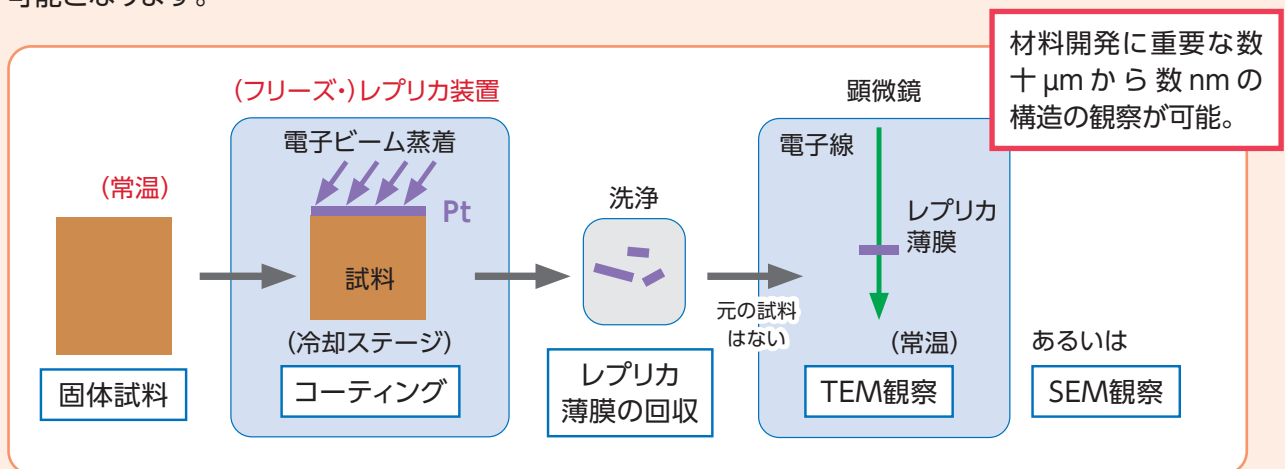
可能となります。

材料開発に重要な数十 μm から数 nm の構造の観察が可能。

(フリーズ・)レプリカ装置

電子ビーム蒸着

(常温)

Pt

試料

(冷却ステージ)

固体試料

コーティング

洗浄

レプリカ薄膜の回収

元の試料はない

顕微鏡

電子線

レプリカ薄膜

(常温)

TEM観察

あるいは

SEM観察